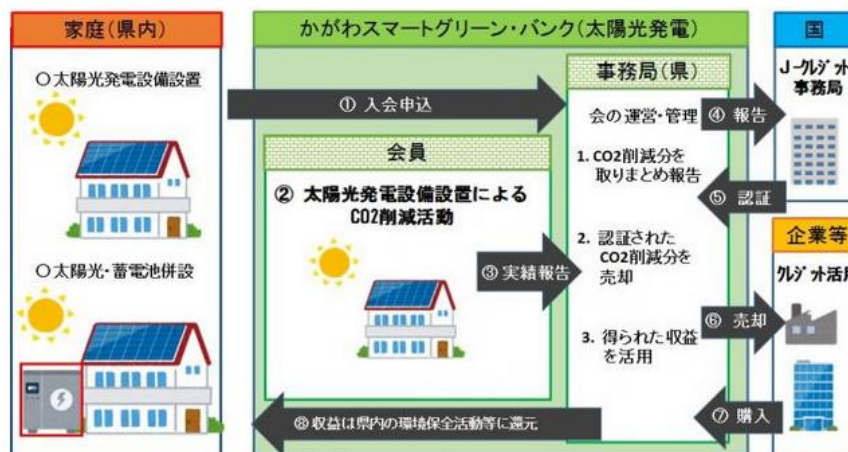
家庭(県内)

○太陽光発電設備設置

○太陽光・蓄電池併設

かがわスマートグリーン・バンク(太陽光発電)

① 入会申込

事務局(県)

会の運営・管理

1. CO2削減分を取りまとめ報告

2. 認証された CO2削減分を売却

3. 得られた収益を活用

会員

② 太陽光発電設備設置による CO2削減活動

③ 実績報告

④ 報告

⑤ 認証

⑥ 売却

⑦ 購入

⑧ 収益は県内の環境保全活動等に還元

国

J-クレジット 事務局

企業等

クレジット活用